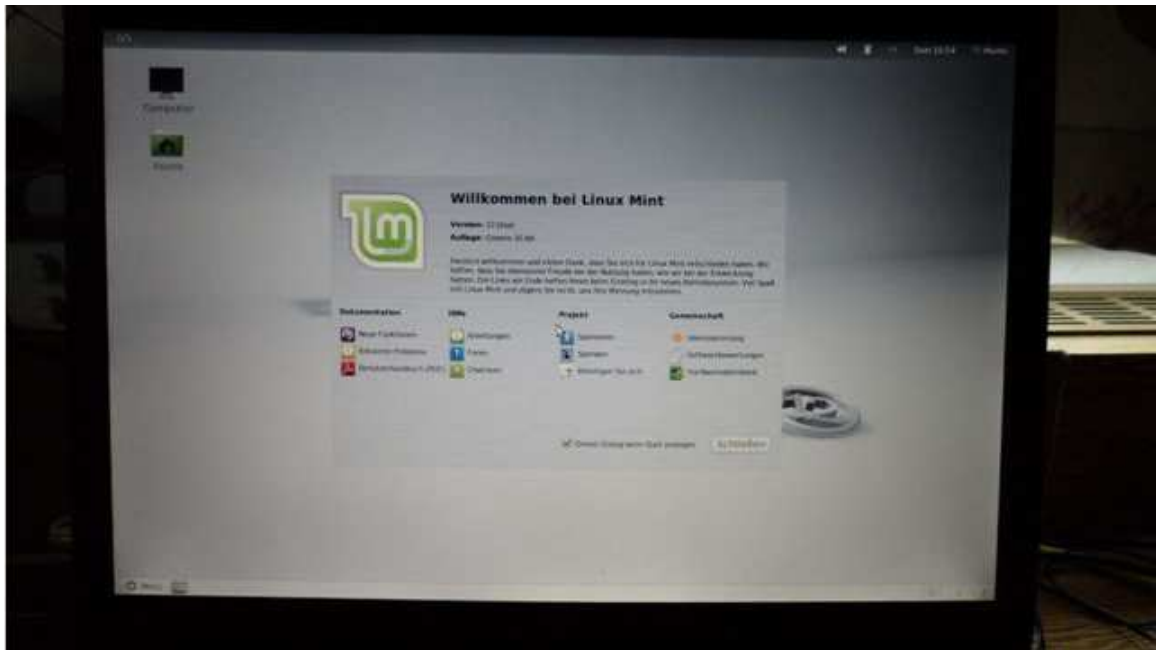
Computer

Home

Willkommen bei Linux Mint

Version: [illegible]
Auflage: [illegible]

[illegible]

Dokumentation
Neue Funktionen
Bekannte Probleme
Benutzerhandbuch (PDF)

Hilfe
Anleitungen
Foren
Chatraum

Projekt
Spenden
Sponsoren
Beteiligen Sie sich

Gemeinschaft
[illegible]
Softwarebewertungen
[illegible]

Diesen Dialog beim Start anzeigen
Schließen

Menü

Sonntag 10:54
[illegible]